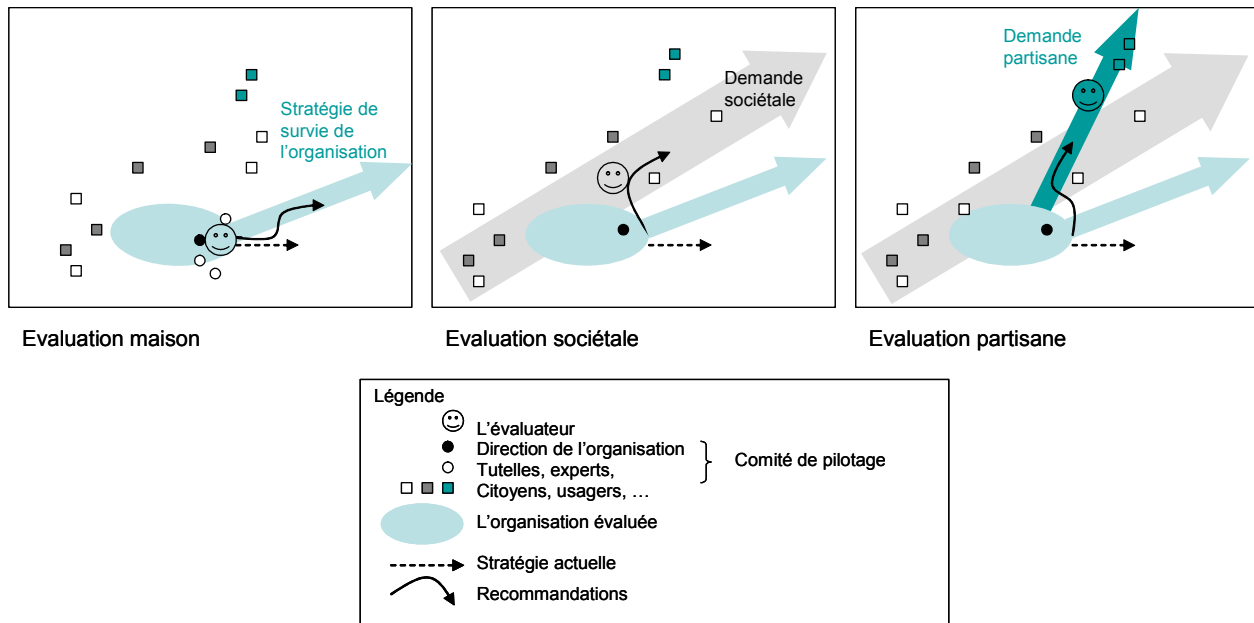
Stratégie de survie de l'organisation

Demande sociétale

Demande partisane

Evaluation maison

Evaluation sociétale

Evaluation partisane

Légende

L'évaluateur

Direction de l'organisation

Tutelles, experts,

Citoyens, usagers, …

Comité de pilotage

L'organisation évaluée

Stratégie actuelle

Recommandations